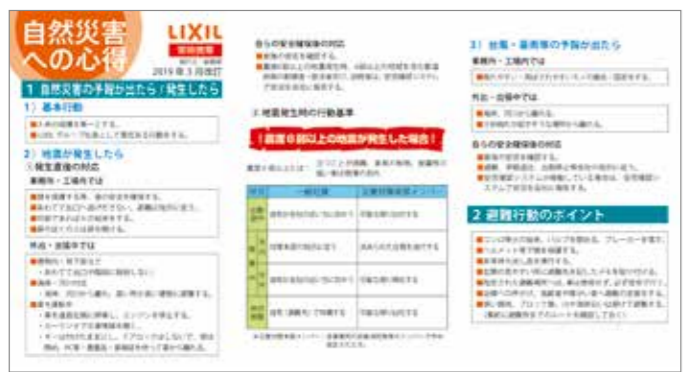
自然災害への心得

LIXIL

2019年3月改訂

1 自然災害の予報が出たら / 発生したら

1）基本行動

2）地震が発生したら

1 発生直後の対応

事業所・工場内では

外出・出張中では

自らの安全確保後の対応

3 地震発生時の行動基準

！震度6弱以上の地震が発生した場合！

| 一般社員 | 災害対策本部メンバー |
|---|---|
| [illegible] | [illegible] |
| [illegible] | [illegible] |
| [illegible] | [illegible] |
| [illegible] | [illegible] |

3）台風・豪雨等の予報が出たら

事業所・工場内では

外出・出張中では

自らの安全確保後の対応

2 避難行動のポイント

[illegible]